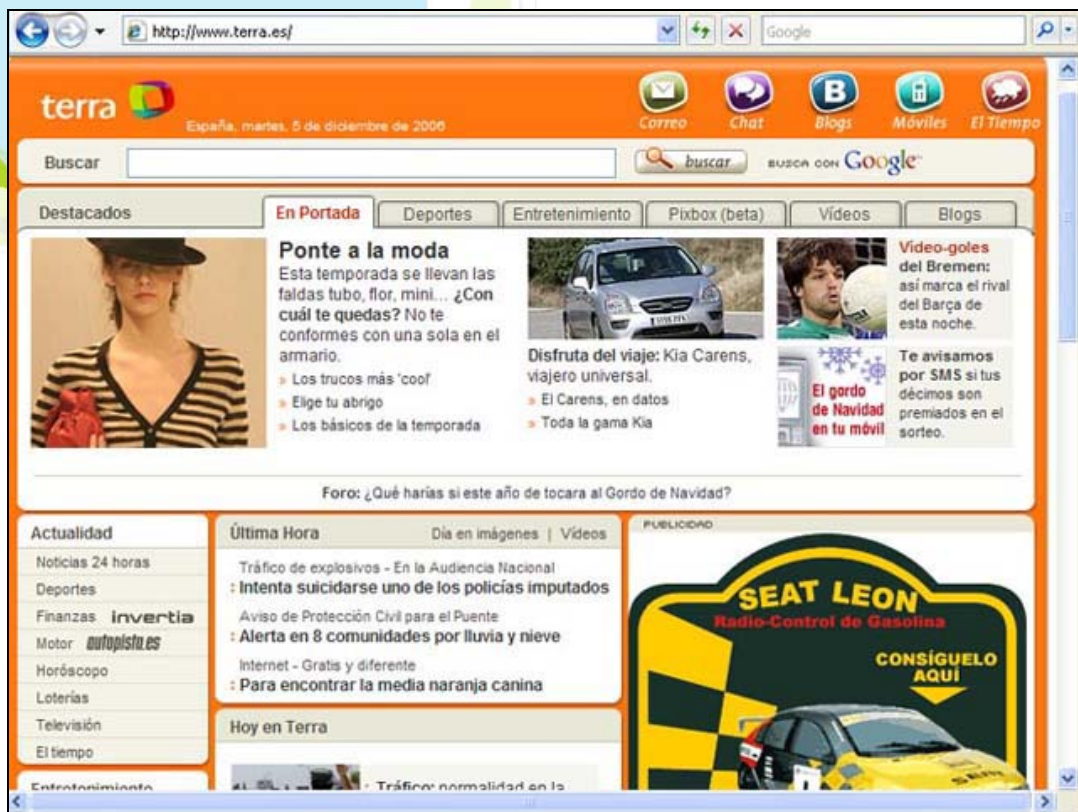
http://www.terra.es/

Google

terra

España, martes, 5 de diciembre de 2006

Correo Chat Blogs Móviles El Tiempo

Buscar

buscar

BUSCA CON Google

Destacados

En Portada | Deportes | Entretenimiento | Pixbox (beta) | Vídeos | Blogs

Ponte a la moda

Esta temporada se llevan las faldas tubo, flor, mini... ¿Con cuál te quedas? No te conformes con una sola en el armario.

» Los trucos más 'cool'
» Elige tu abrigo
» Los básicos de la temporada

Disfruta del viaje: Kia Carens, viajero universal.

» El Carens, en datos
» Toda la gama Kia

Vídeo-goles del Bremen: así marca el rival del Barça de esta noche.

El gordo de Navidad en tu móvil

Te avisamos por SMS si tus décimos son premiados en el sorteo.

Foro: ¿Qué harías si este año te tocara al Gordo de Navidad?

Actualidad

Noticias 24 horas
Deportes
Finanzas invertia
Motor autopista.es
Horóscopo
Loterías
Televisión
El tiempo

Entretenimiento

Última Hora

Día en imágenes | Vídeos

Tráfico de explosivos - En la Audiencia Nacional
: Intenta suicidarse uno de los policías imputados

Aviso de Protección Civil para el Puente
: Alerta en 8 comunidades por lluvia y nieve

Internet - Gratis y diferente
: Para encontrar la media naranja canina

Hoy en Terra

: Tráfico: normalidad en la

PUBLICIDAD

SEAT LEON

Radio-Control de Gasolina

CONSÍGUELO AQUÍ